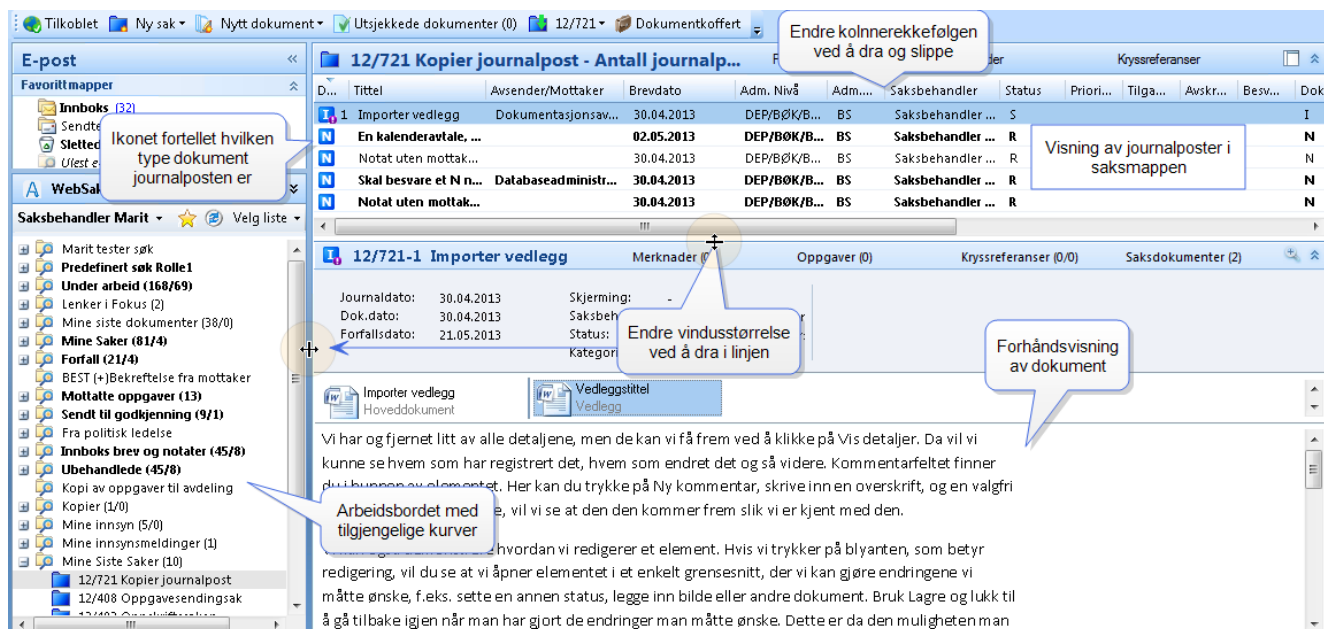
Tilkoblet | Ny sak | Nytt dokument | Utsjekkede dokumenter (0) | 12/721 | Dokumentkoffert

Endre kolnnerekkefølgen ved å dra og slippe

E-post
Favorittmapper
Innboks (32)
Sendte
Slettet
Ulest e
Ikonet fortellet hvilken type dokument journalposten er
WebSak
Saksbehandler Marit | Velg liste

Marit tester søk
Predefinert søk Rolle1
Under arbeid (168/69)
Lenker i Fokus (2)
Mine siste dokumenter (38/0)
Mine Saker (81/4)
Forfall (21/4)
BEST (+)Bekreftelse fra mottaker
Mottatte oppgaver (13)
Sendt til godkjenning (9/1)
Fra politisk ledelse
Innboks brev og notater (45/8)
Ubehandlede (45/8)
Kopi av oppgaver til avdeling
Kopier (1/0)
Mine innsyn (5/0)
Mine innsynsmeldinger (1)
Mine Siste Saker (10)
12/721 Kopier journalpost
12/408 Oppgavesendingsak
Arbeidsbordet med tilgjengelige kurver

12/721 Kopier journalpost - Antall journalp...
Kryssreferanser

| D... | Tittel | Avsender/Mottaker | Brevdato | Adm. Nivå | Adm.... | Saksbehandler | Status | Priori... | Tilga... | Avskr... | Besv... | Dok |
|---|---|---|---|---|---|---|---|---|---|---|---|---|
| 1 | Importer vedlegg | Dokumentasjonsav... | 30.04.2013 | DEP/BØK/B... | BS | Saksbehandler ... | S | | | | | I |
| N | En kalenderavtale, ... | | 02.05.2013 | DEP/BØK/B... | BS | Saksbehandler ... | R | | | | | N |
| N | Notat uten mottak... | | 30.04.2013 | DEP/BØK/B... | BS | Saksbehandler ... | R | | | | | N |
| N | Skal besvare et N n... | Databaseadministr... | 30.04.2013 | DEP/BØK/B... | BS | Saksbehandler ... | R | | | | | N |
| N | Notat uten mottak... | | 30.04.2013 | DEP/BØK/B... | BS | Saksbehandler ... | R | | | | | N |

Visning av journalposter i saksmappen

12/721-1 Importer vedlegg | Merknader (0) | Oppgaver (0) | Kryssreferanser (0/0) | Saksdokumenter (2)

Journaldato: 30.04.2013
Dok.dato: 30.04.2013
Forfallsdato: 21.05.2013
Skjerming: -
Saksbeh
Status:
Kategori

Endre vindusstørrelse ved å dra i linjen

Forhåndsvisning av dokument

Importer vedlegg
Hoveddokument
Vedleggstittel
Vedlegg

Vi har og fjernet litt av alle detaljene, men de kan vi få frem ved å klikke på Vis detaljer. Da vil vi kunne se hvem som har registrert det, hvem som endret det og så videre. Kommentarfeltet finner du i bunnen av elementet. Her kan du trykke på Ny kommentar, skrive inn en overskrift, og en valgfri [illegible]e, vil vi se at den den kommer frem slik vi er kjent med den.

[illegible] hvordan vi redigerer et element. Hvis vi trykker på blyanten, som betyr redigering, vil du se at vi åpner elementet i et enkelt grensesnitt, der vi kan gjøre endringene vi måtte ønske, f.eks. sette en annen status, legge inn bilde eller andre dokument. Bruk Lagre og lukk til å gå tilbake igjen når man har gjort de endringer man måtte ønske. Dette er da den muligheten man